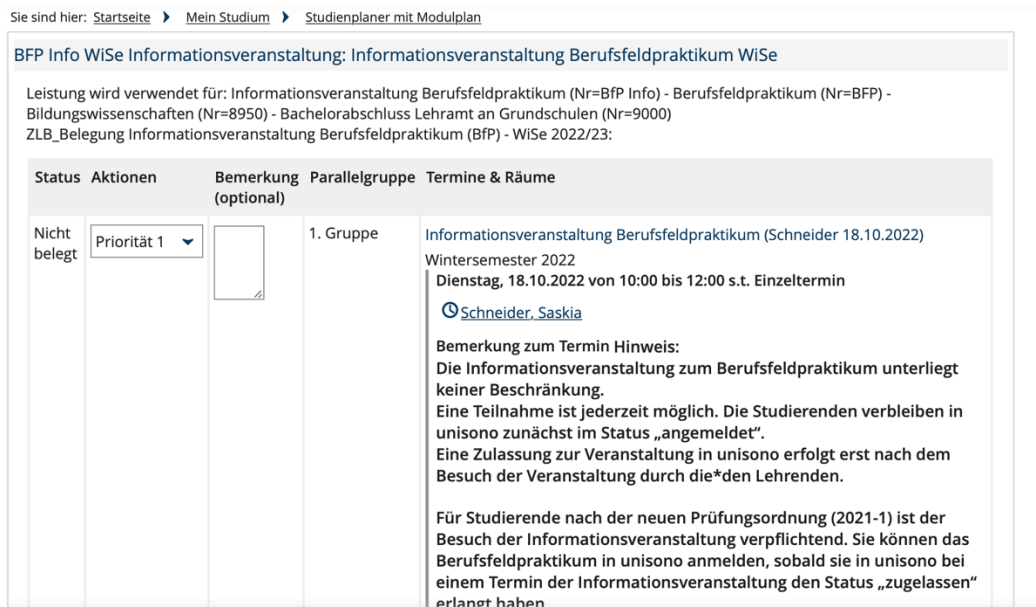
Sie sind hier: Startseite ❯ Mein Studium ❯ Studienplaner mit Modulplan

BFP Info WiSe Informationsveranstaltung: Informationsveranstaltung Berufsfeldpraktikum WiSe

Leistung wird verwendet für: Informationsveranstaltung Berufsfeldpraktikum (Nr=BfP Info) - Berufsfeldpraktikum (Nr=BFP) - Bildungswissenschaften (Nr=8950) - Bachelorabschluss Lehramt an Grundschulen (Nr=9000)
ZLB_Belegung Informationsveranstaltung Berufsfeldpraktikum (BfP) - WiSe 2022/23:

| Status | Aktionen | Bemerkung (optional) | Parallelgruppe | Termine & Räume |
|---|---|---|---|---|
| Nicht belegt | Priorität 1 | | 1. Gruppe | Informationsveranstaltung Berufsfeldpraktikum (Schneider 18.10.2022) Wintersemester 2022 Dienstag, 18.10.2022 von 10:00 bis 12:00 s.t. Einzeltermin Schneider, Saskia Bemerkung zum Termin Hinweis: Die Informationsveranstaltung zum Berufsfeldpraktikum unterliegt keiner Beschränkung. Eine Teilnahme ist jederzeit möglich. Die Studierenden verbleiben in unisono zunächst im Status „angemeldet“. Eine Zulassung zur Veranstaltung in unisono erfolgt erst nach dem Besuch der Veranstaltung durch die*den Lehrenden. Für Studierende nach der neuen Prüfungsordnung (2021-1) ist der Besuch der Informationsveranstaltung verpflichtend. Sie können das Berufsfeldpraktikum in unisono anmelden, sobald sie in unisono bei einem Termin der Informationsveranstaltung den Status „zugelassen“ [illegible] |